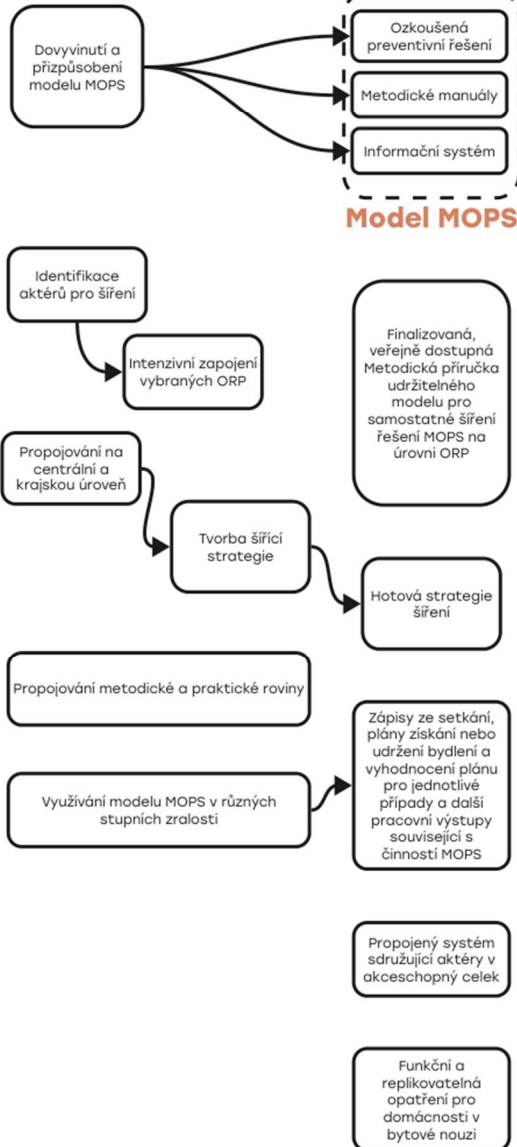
Dovyvinutí a přizpůsobení modelu MOPS

Ozkoušená preventivní řešení

Metodické manuály

Informační systém

Model MOPS

Identifikace aktérů pro šíření

Intenzivní zapojení vybraných ORP

Finalizovaná, veřejně dostupná Metodická příručka udržitelného modelu pro samostatné šíření řešení MOPS na úrovni ORP

Propojování na centrální a krajskou úroveň

Tvorba šířící strategie

Hotová strategie šíření

Propojování metodické a praktické roviny

Zápisy ze setkání, plány získání nebo udržení bydlení a vyhodnocení plánu pro jednotlivé případy a další pracovní výstupy související s činností MOPS

Využívání modelu MOPS v různých stupních zralosti

Propojený systém sdružující aktéry v akceschopný celek

Funkční a replikovatelná opatření pro domácnosti v bytové nouzi